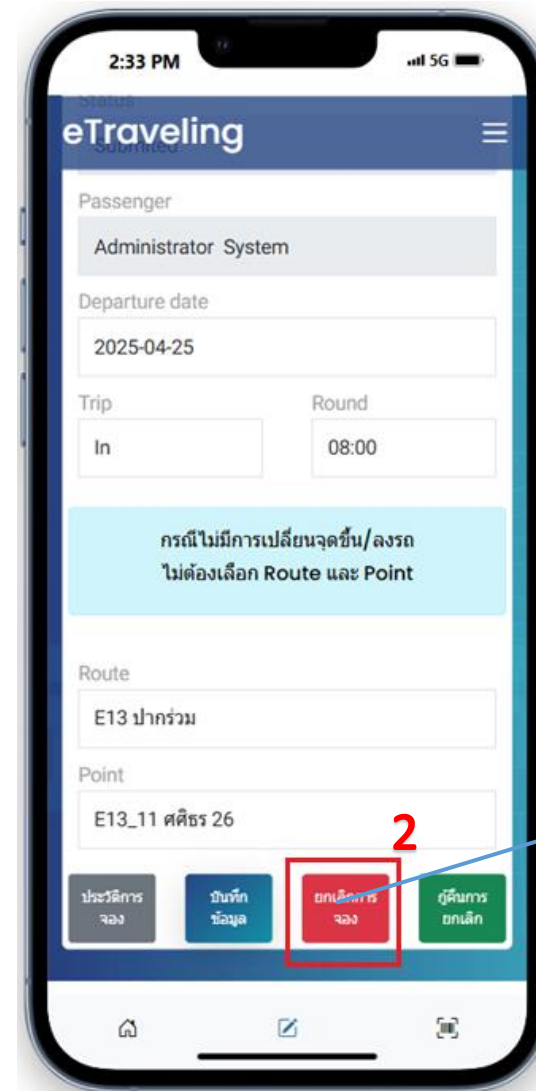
2:33 PM

5G

Status

Submitted

eTraveling

Passenger

Administrator System

Departure date

2025-04-25

Trip

In

Round

08:00

กรณีไม่มีการเปลี่ยนจุดขึ้น/ลงรถ
ไม่ต้องเลือก Route และ Point

Route

E13 ปากร่วม

Point

E13_11 ศศิธร 26

2

ประวัติการจอง

บันทึกข้อมูล

ยกเลิกการจอง

กู้คืนการยกเลิก